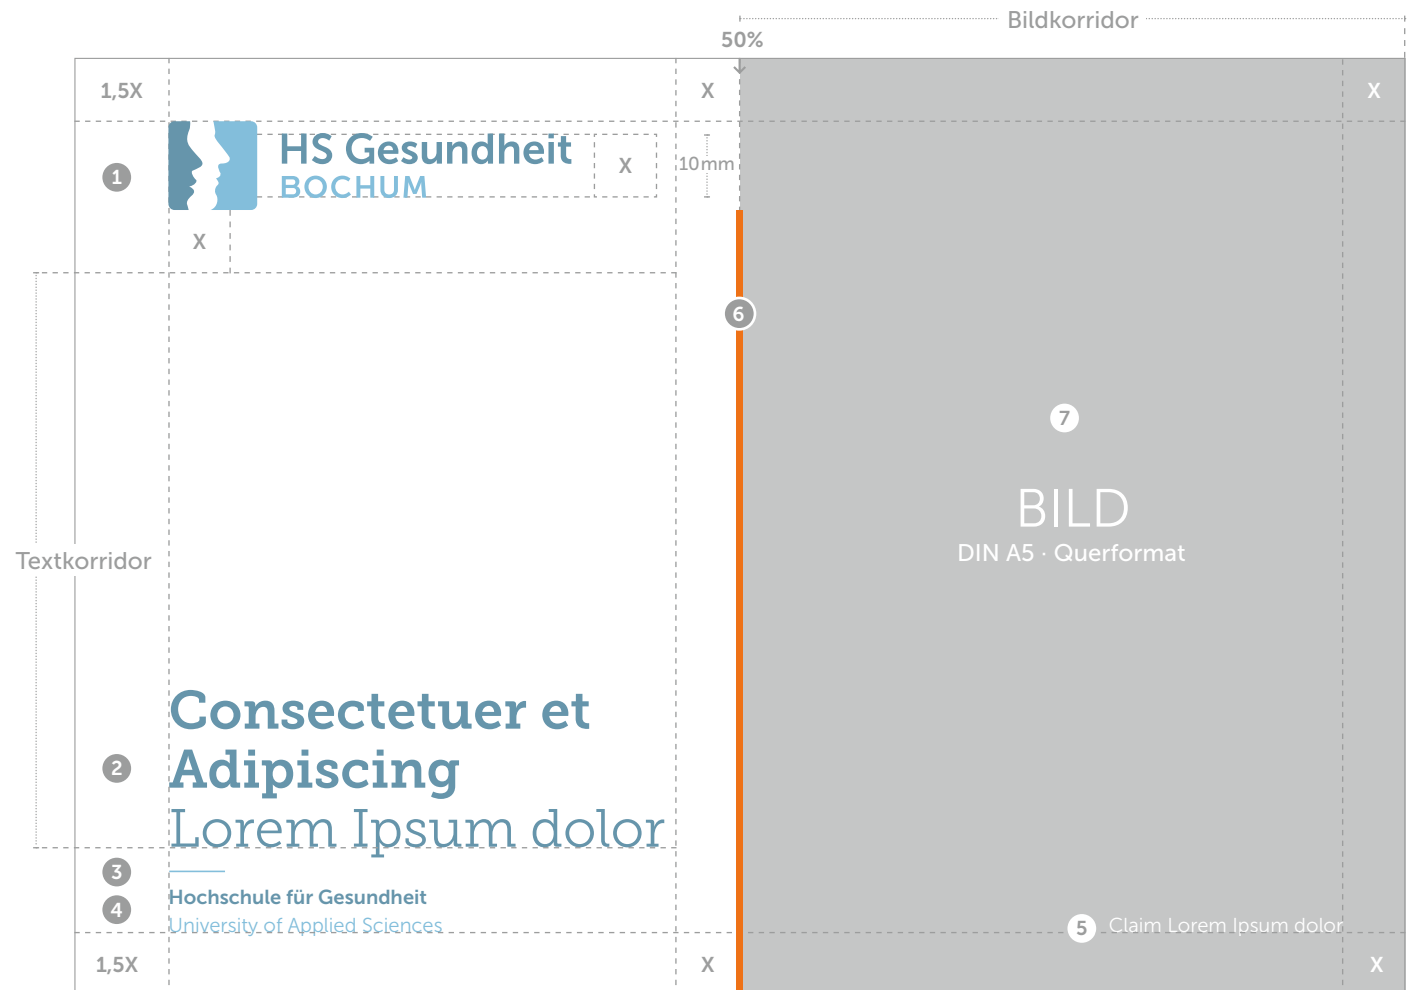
Bildkorridor

50%

1,5X

X

X

1

HS Gesundheit
BOCHUM

X

10mm

X

6

7

BILD
DIN A5 · Querformat

Textkorridor

2

Consectetuer et Adipiscing
Lorem Ipsum dolor

3

4

Hochschule für Gesundheit
University of Applied Sciences

5 Claim Lorem Ipsum dolor

1,5X

X

X